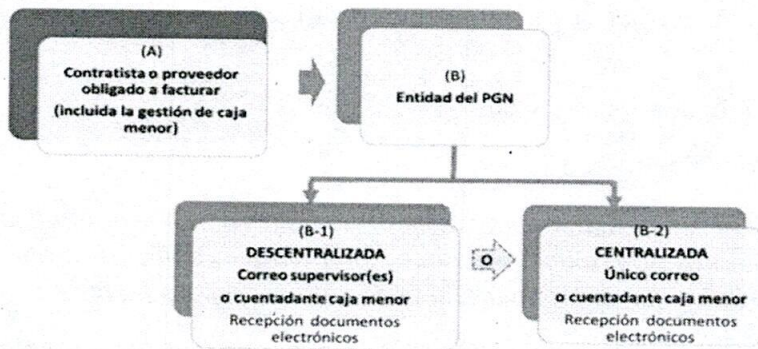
(A)
Contratista o proveedor obligado a facturar
(incluida la gestión de caja menor)

(B)
Entidad del PGN

(B-1)
DESCENTRALIZADA
Correo supervisor(es)
o cuentadante caja menor
Recepción documentos electrónicos

O

(B-2)
CENTRALIZADA
Único correo
o cuentadante caja menor
Recepción documentos electrónicos